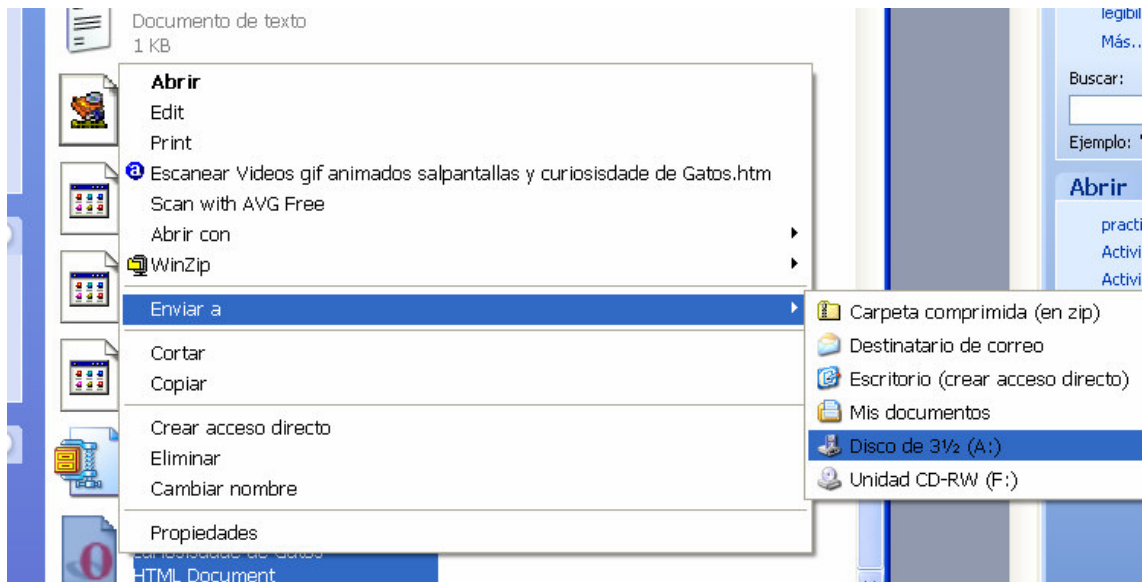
Documento de texto
1 KB

Abrir
Edit
Print
Escanear Videos gif animados salpantallas y curiosisdade de Gatos.htm
Scan with AVG Free
Abrir con
WinZip
Enviar a
Cortar
Copiar
Crear acceso directo
Eliminar
Cambiar nombre
Propiedades

Carpeta comprimida (en zip)
Destinatario de correo
Escritorio (crear acceso directo)
Mis documentos
Disco de 3½ (A:)
Unidad CD-RW (F:)

curiosidades de Gatos
HTML Document

legibl
Más...
Buscar:
Ejemplo:
Abrir
practi
Activi
Activi